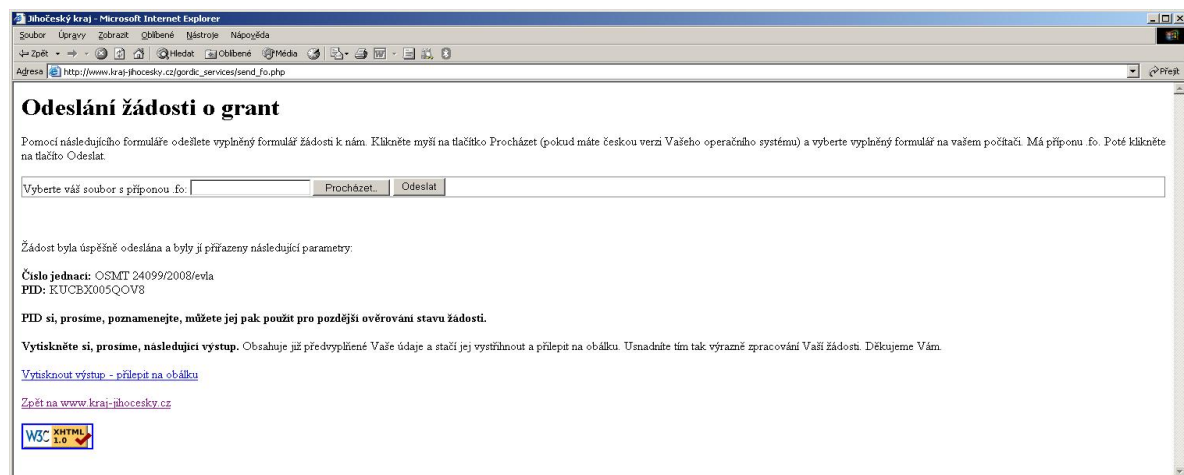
Jihočeský kraj - Microsoft Internet Explorer

Soubor Úpravy Zobrazit Oblíbené Nástroje Nápověda

Zpět Hledat Oblíbené Média

Adresa http://www.kraj-jihocesky.cz/gordic_services/send_fo.php Přejít

# Odeslání žádosti o grant

Pomocí následujícího formuláře odešlete vyplněný formulář žádosti k nám. Klikněte myší na tlačítko Procházet (pokud máte českou verzi Vašeho operačního systému) a vyberte vyplněný formulář na vašem počítači. Má příponu .fo. Poté klikněte na tlačítko Odeslat.

Vyberte váš soubor s příponou .fo: Procházet... Odeslat

Žádost byla úspěšně odeslána a byly jí přiřazeny následující parametry:

**Číslo jednací:** OSMT 24099/2008/evla
**PID:** KUCBX005QOV8

**PID si, prosíme, poznamenejte, můžete jej pak použít pro pozdější ověřování stavu žádosti.**

**Vytiskněte si, prosíme, následující výstup.** Obsahuje již předvyplněné Vaše údaje a stačí jej vystřihnout a přilepit na obálku. Usnadníte tím tak výrazně zpracování Vaší žádosti. Děkujeme Vám.

Vytisknout výstup - přilepit na obálku

Zpět na www.kraj-jihocesky.cz

W3C XHTML 1.0